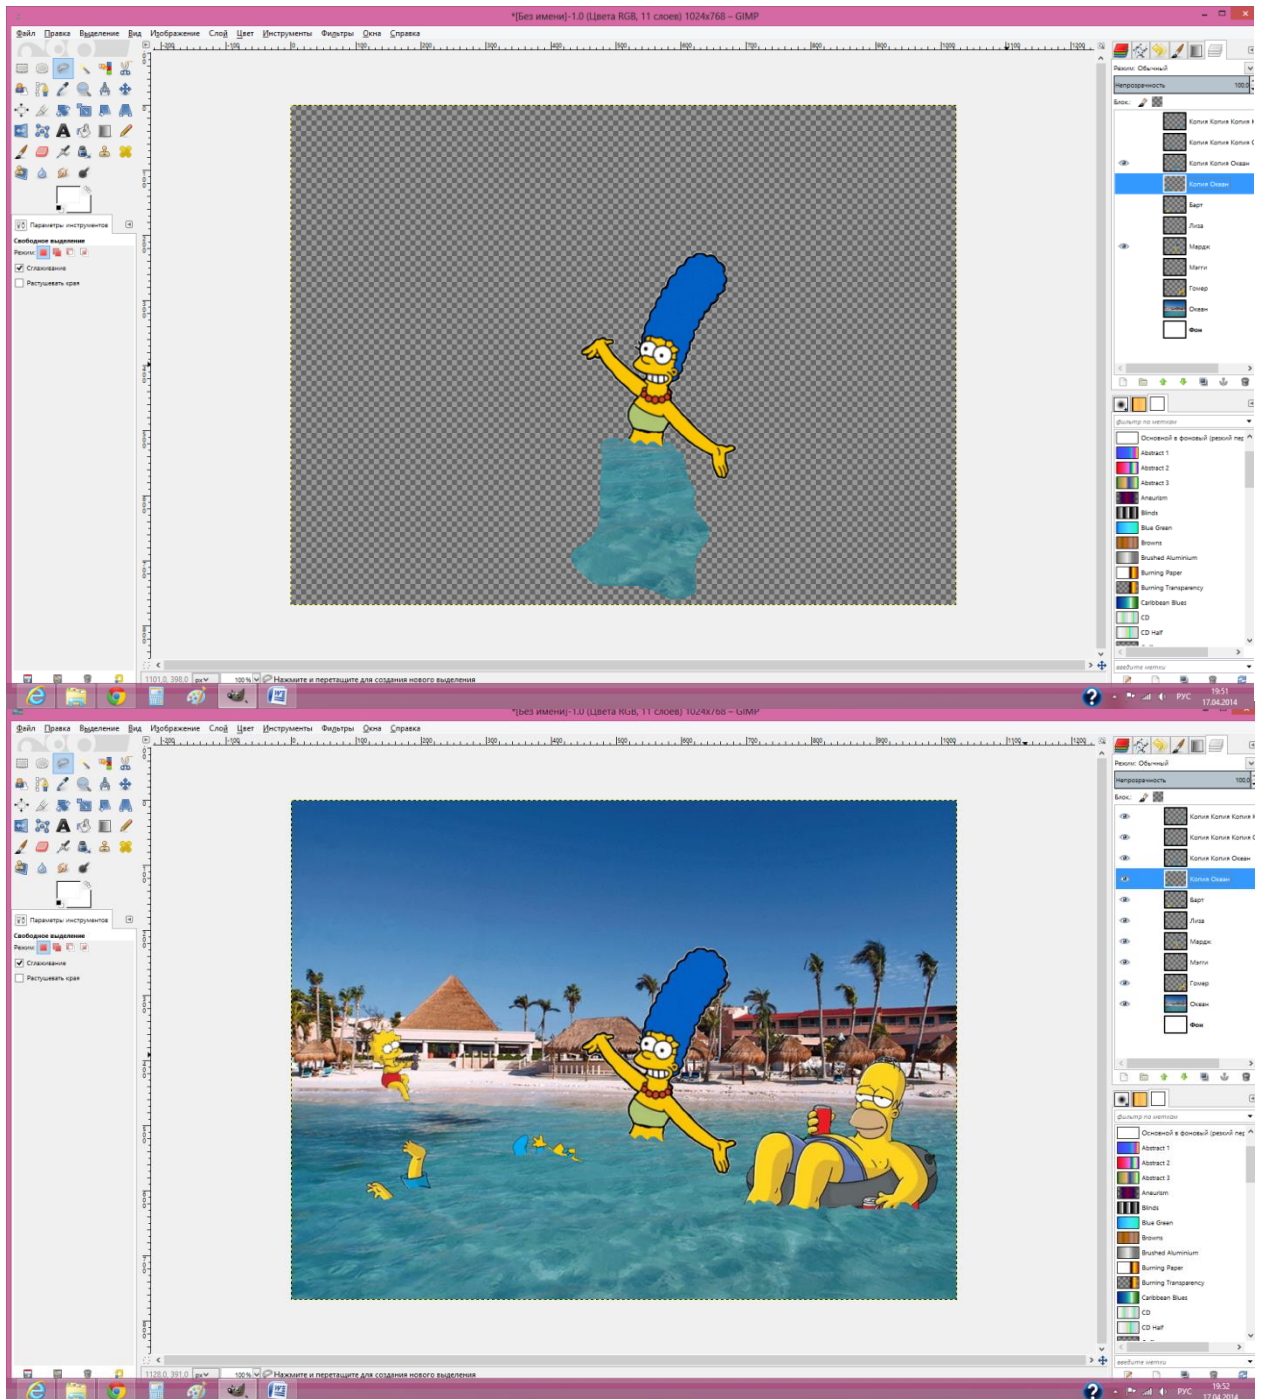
*[Без имени]-1.0 (Цвета RGB, 11 слоев) 1024x768 – GIMP

Файл Правка Выделение Вид Изображение Слой Цвет Инструменты Фильтры Окна Справка

Параметры инструментов
Свободное выделение
Режим:
Сглаживание
Растушевать края

Режим: Обычный
Непрозрачность 100,0
Блок:

Копия Копия Копия Копия
Копия Копия Копия Океан
Копия Копия Океан
Копия Океан
Барт
Лиза
Мардж
Мегги
Гомер
Океан
Фон

фильтр по меткам
Основной в фоновый (резкий пер
Abstract 1
Abstract 2
Abstract 3
Aneurism
Blinds
Blue Green
Browns
Brushed Aluminium
Burning Paper
Burning Transparency
Caribbean Blues
CD
CD Half

введите метки

1101.0, 398.0 px 100 % Нажмите и перетащите для создания нового выделения

РУС 19:51 17.04.2014

*[Без имени]-1.0 (Цвета RGB, 11 слоев) 1024x768 – GIMP

Файл Правка Выделение Вид Изображение Слой Цвет Инструменты Фильтры Окна Справка

Параметры инструментов
Свободное выделение
Режим:
Сглаживание
Растушевать края

Режим: Обычный
Непрозрачность 100,0
Блок:

Копия Копия Копия Копия
Копия Копия Копия Океан
Копия Копия Океан
Копия Океан
Барт
Лиза
Мардж
Мегги
Гомер
Океан
Фон

фильтр по меткам
Основной в фоновый (резкий пер
Abstract 1
Abstract 2
Abstract 3
Aneurism
Blinds
Blue Green
Browns
Brushed Aluminium
Burning Paper
Burning Transparency
Caribbean Blues
CD
CD Half

введите метки

1128.0, 391.0 px 100 % Нажмите и перетащите для создания нового выделения

РУС 19:52 17.04.2014